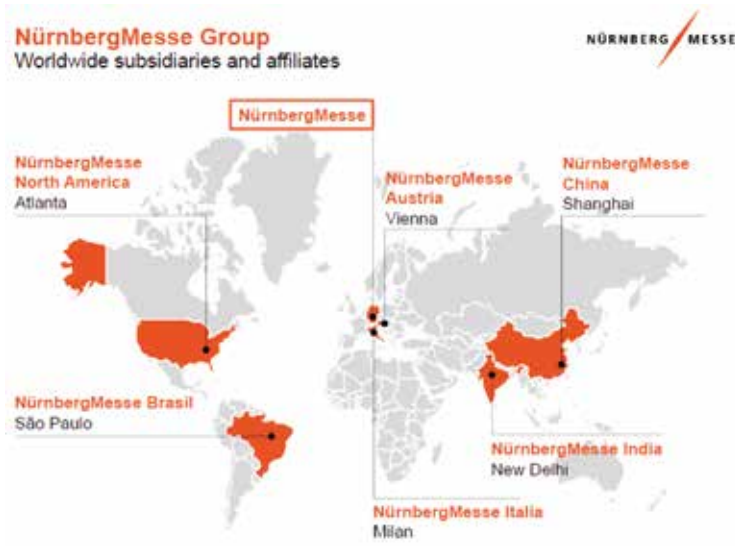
NürnbergMesse Group
Worldwide subsidiaries and affiliates

NÜRNBERG MESSE

NürnbergMesse

NürnbergMesse North America
Atlanta

NürnbergMesse Austria
Vienna

NürnbergMesse China
Shanghai

NürnbergMesse Brasil
São Paulo

NürnbergMesse India
New Delhi

NürnbergMesse Italia
Milan